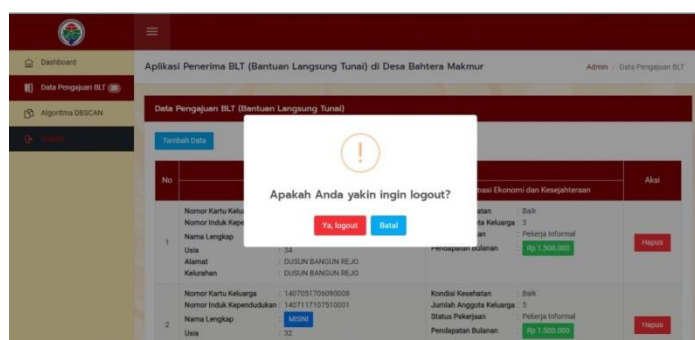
Dashboard
Data Pengajuan BLT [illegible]
Algoritma DBSCAN
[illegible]

Aplikasi Penerima BLT (Bantuan Langsung Tunai) di Desa Bahtera Makmur

Admin / Data Pengajuan BLT

Data Pengajuan BLT (Bantuan Langsung Tunai)

Tambah Data

| No | | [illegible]masi Ekonomi dan Kesejahteraan | Aksi |
|---|---|---|---|
| 1 | Nomor Kartu Kelu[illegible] Nomor Induk Kepe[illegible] Nama Lengkap Usia : 34 Alamat : DUSUN BANGUN REJO Kelurahan : DUSUN BANGUN REJO | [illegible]atan : Baik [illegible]ta Keluarga : 3 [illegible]an : Pekerja Informal Pendapatan Bulanan : Rp 1.500.000 | Hapus |
| 2 | Nomor Kartu Keluarga : 1407051706090008 Nomor Induk Kependudukan : 1407117107510001 Nama Lengkap : MISNI Usia : 32 | Kondisi Kesehatan : Baik Jumlah Anggota Keluarga : 5 Status Pekerjaan : Pekerja Informal Pendapatan Bulanan : Rp 1.500.000 | Hapus |

Apakah Anda yakin ingin logout?

Ya, logout
Batal